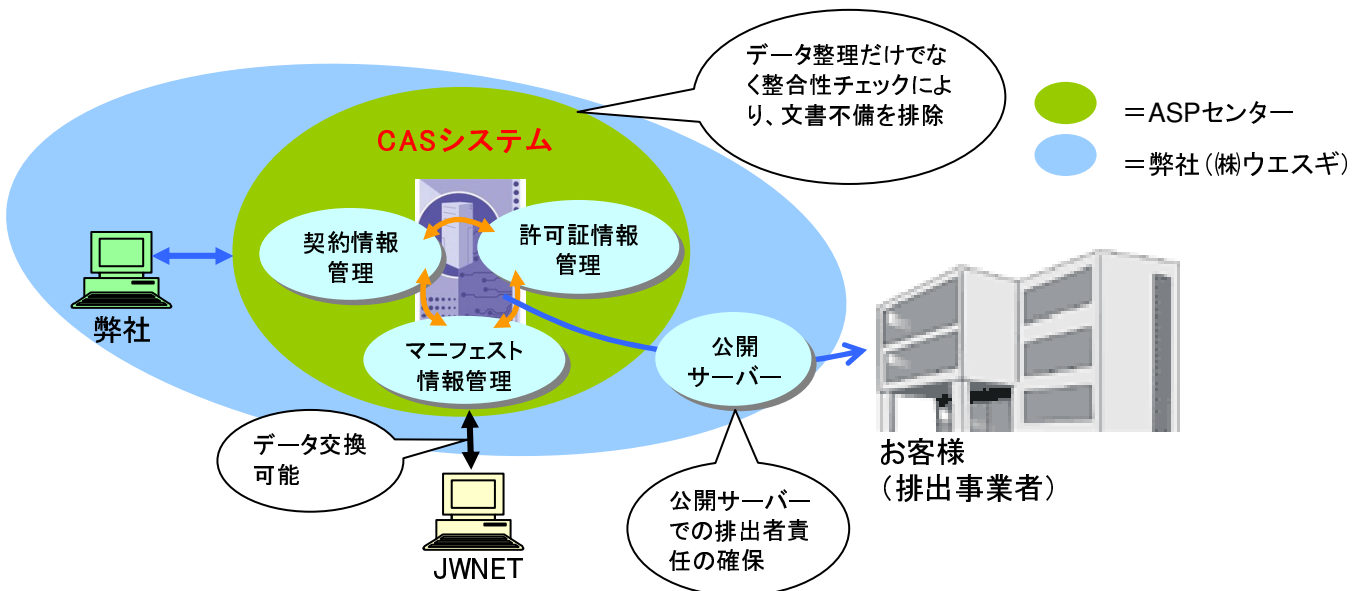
データ整理だけでなく整合性チェックにより、文書不備を排除

＝ASPセンター

＝弊社㈱ウエスギ)

CASシステム

契約情報管理

許可証情報管理

マニフェスト情報管理

弊社

公開サーバー

お客様
（排出事業者）

データ交換可能

公開サーバーでの排出者責任の確保

JWNET